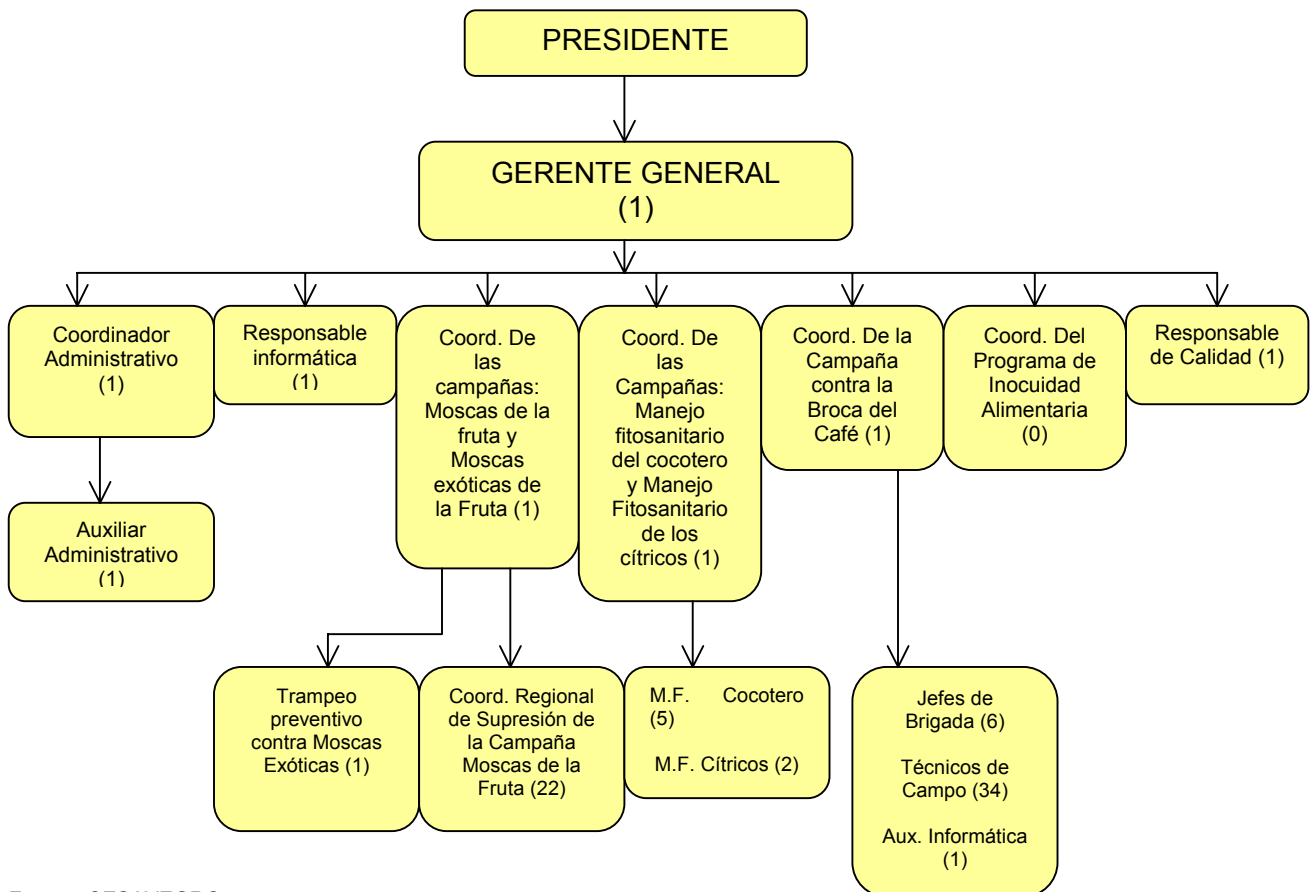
PRESIDENTE

GERENTE GENERAL (1)

Coordinador Administrativo (1)

Responsable informática (1)

Coord. De las campañas: Moscas de la fruta y Moscas exóticas de la Fruta (1)

Coord. De las Campañas: Manejo fitosanitario del cocotero y Manejo Fitosanitario de los cítricos (1)

Coord. De la Campaña contra la Broca del Café (1)

Coord. Del Programa de Inocuidad Alimentaria (0)

Responsable de Calidad (1)

Auxiliar Administrativo (1)

Trampeo preventivo contra Moscas Exóticas (1)

Coord. Regional de Supresión de la Campaña Moscas de la Fruta (22)

M.F. Cocotero (5)

M.F. Cítricos (2)

Jefes de Brigada (6)

Técnicos de Campo (34)

Aux. Informática (1)

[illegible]